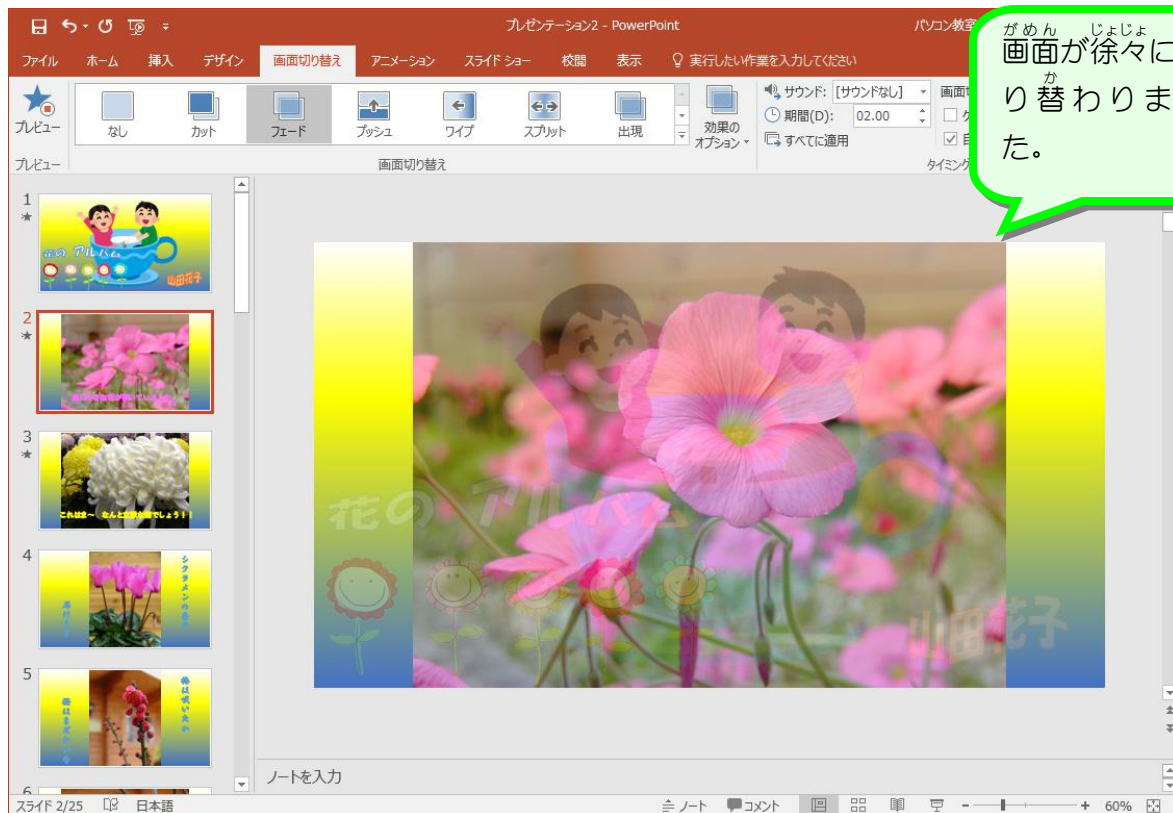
プレゼンテーション2 - PowerPoint

パソコン教室

ファイル　ホーム　挿入　デザイン　画面切り替え　アニメーション　スライド ショー　校閲　表示　実行したい作業を入力してください

プレビュー　なし　カット　フェード　プッシュ　ワイプ　スプリット　出現　効果のオプション

サウンド: [サウンドなし]　期間(D): 02.00　すべてに適用　画面切

プレビュー　画面切り替え　タイミング

がめん　じょじょ
画面が徐々に切
か
り替わりまし
た。

1
2
3
4
5
6

花の アルバム
山田花子

これはま～ なんと立派な菊でしょう！！

シクラメンの花

花の アルバム

山田花子

ノートを入力

スライド 2/25　日本語　ノート　コメント　60%